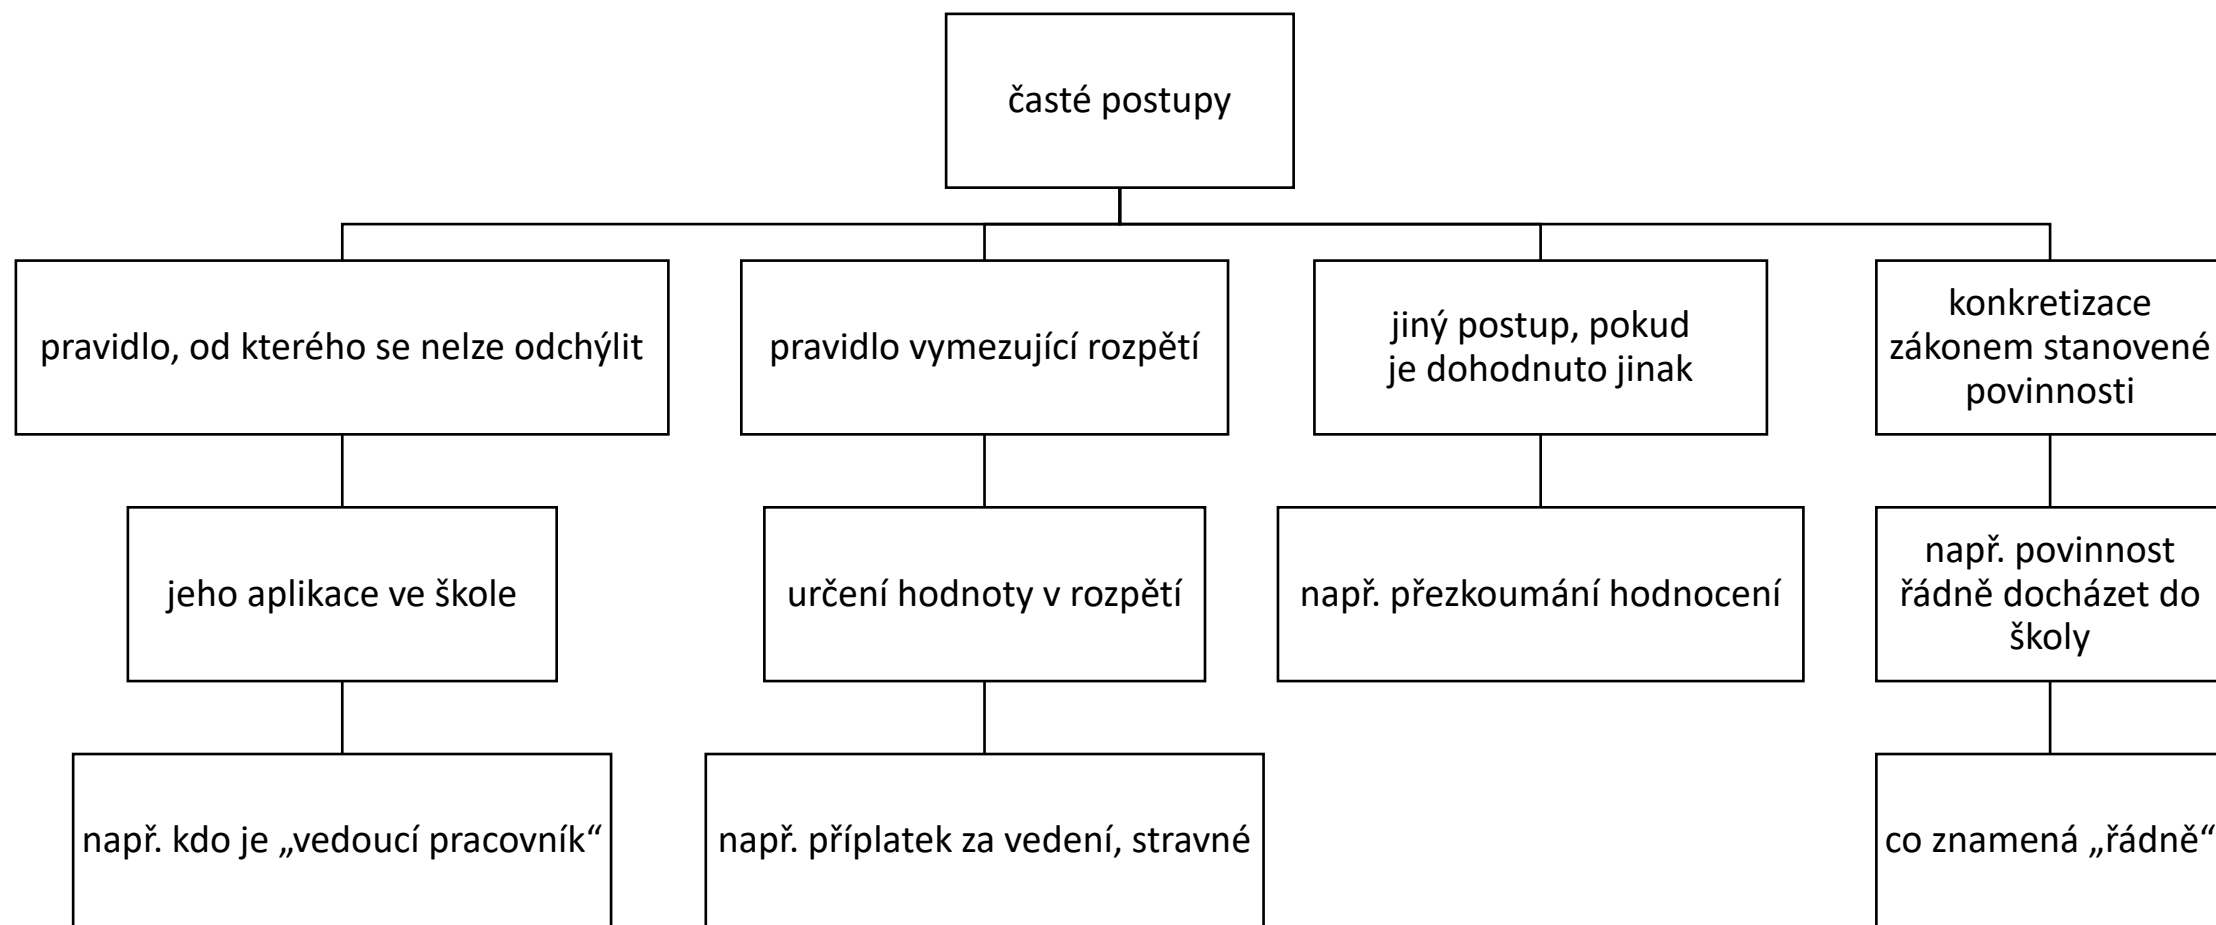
časté postupy

pravidlo, od kterého se nelze odchýlit

jeho aplikace ve škole

např. kdo je „vedoucí pracovník“

pravidlo vymezující rozpětí

určení hodnoty v rozpětí

např. příplatek za vedení, stravné

jiný postup, pokud je dohodnuto jinak

např. přezkoumání hodnocení

konkretizace zákonem stanovené povinnosti

např. povinnost řádně docházet do školy

co znamená „řádně“